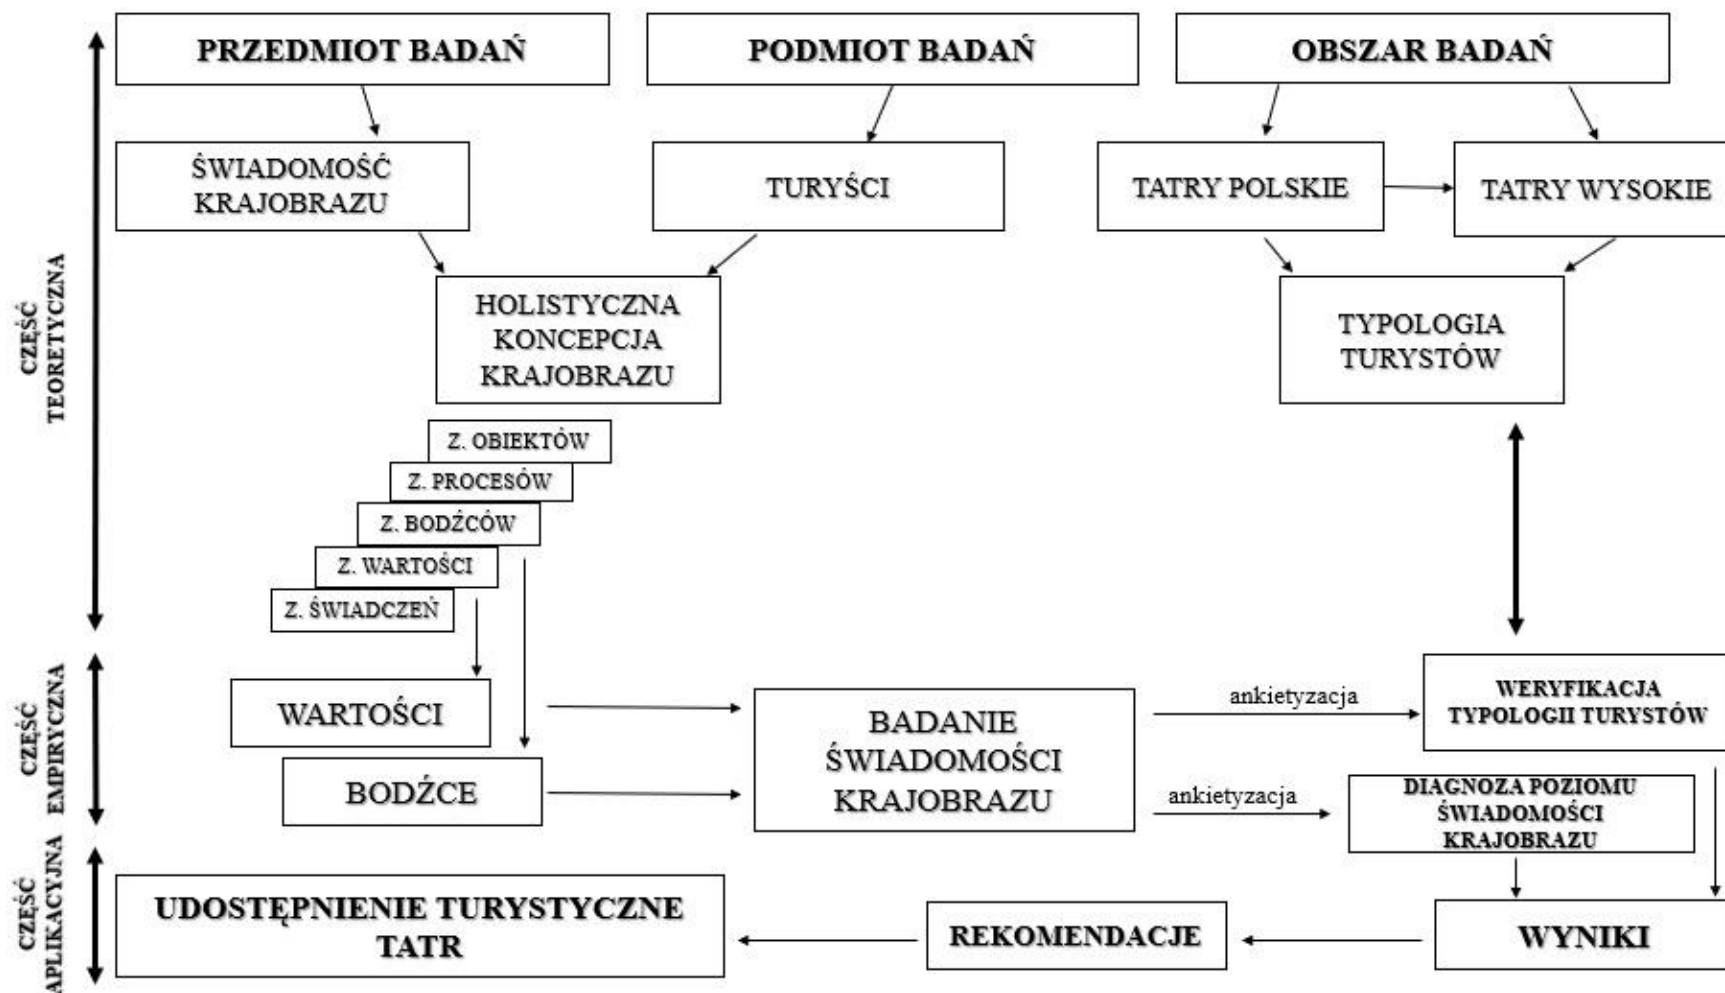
CZĘŚĆ TEORETYCZNA

PRZEDMIOT BADAŃ

PODMIOT BADAŃ

OBSZAR BADAŃ

ŚWIADOMOŚĆ KRAJOBRAZU

TURYŚCI

TATRY POLSKIE

TATRY WYSOKIE

HOLISTYCZNA KONCEPCJA KRAJOBRAZU

TYPOLOGIA TURYSTÓW

Z. OBIEKTÓW

Z. PROCESÓW

Z. BODŹCÓW

Z. WARTOŚCI

Z. ŚWIADCZEŃ

CZĘŚĆ EMPIRYCZNA

WARTOŚCI

BODŹCE

BADANIE ŚWIADOMOŚCI KRAJOBRAZU

ankietyzacja

WERYFIKACJA TYPOLOGII TURYSTÓW

ankietyzacja

DIAGNOZA POZIOMU ŚWIADOMOŚCI KRAJOBRAZU

CZĘŚĆ APLIKACYJNA

UDOSTĘPNIENIE TURYSTYCZNE TATR

REKOMENDACJE

WYNIKI